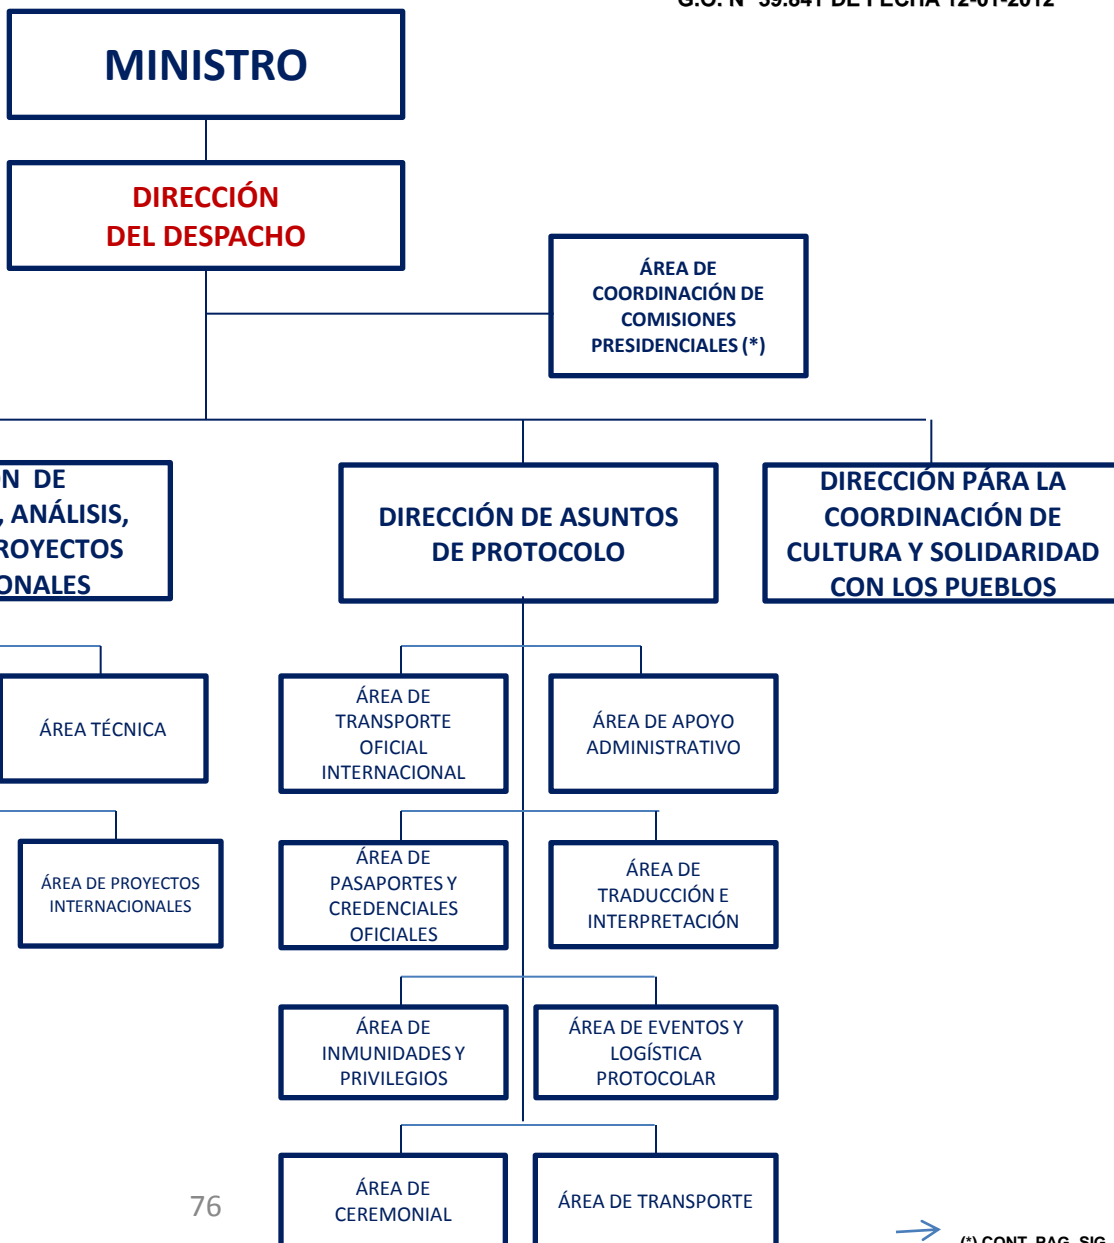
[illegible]

MINISTRO

DIRECCIÓN DEL DESPACHO

ÁREA DE COORDINACIÓN DE COMISIONES PRESIDENCIALES (*)

N DE , ANÁLISIS, ROYECTOS ONALES

DIRECCIÓN DE ASUNTOS DE PROTOCOLO

DIRECCIÓN PÁRA LA COORDINACIÓN DE CULTURA Y SOLIDARIDAD CON LOS PUEBLOS

ÁREA TÉCNICA

ÁREA DE PROYECTOS INTERNACIONALES

ÁREA DE TRANSPORTE OFICIAL INTERNACIONAL

ÁREA DE APOYO ADMINISTRATIVO

ÁREA DE PASAPORTES Y CREDENCIALES OFICIALES

ÁREA DE TRADUCCIÓN E INTERPRETACIÓN

ÁREA DE INMUNIDADES Y PRIVILEGIOS

ÁREA DE EVENTOS Y LOGÍSTICA PROTOCOLAR

ÁREA DE CEREMONIAL

ÁREA DE TRANSPORTE

76

(*) CONT. PAG. SIG.